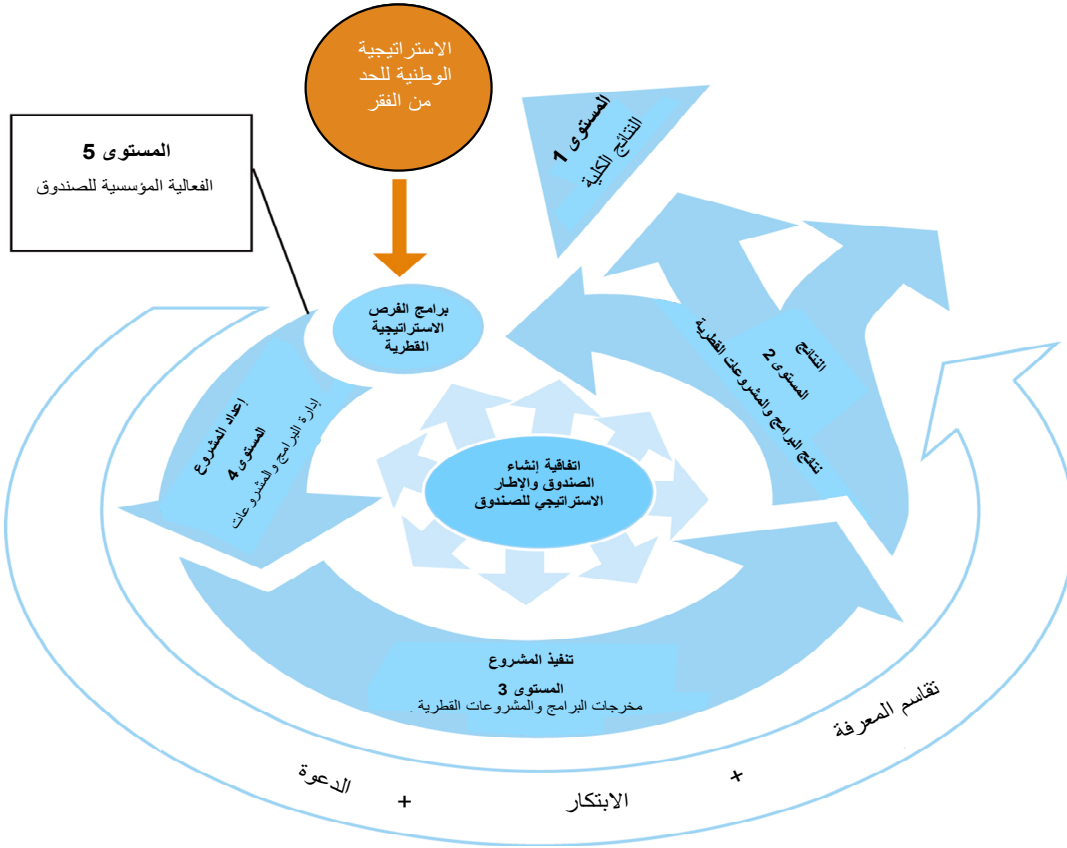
الاستراتيجية الوطنية للحد من الفقر

المستوى 5
الفعالية المؤسسية للصندوق

المستوى 1
النتائج الكلية

برامج الفرص الاستراتيجية القطرية

النتائج
المستوى 2
نتائج البرامج والمشروعات القطرية

إعداد المشروع
المستوى 4
إدارة البرامج والمشروعات

اتفاقية إنشاء الصندوق والإطار الاستراتيجي للصندوق

تنفيذ المشروع
المستوى 3
مخرجات البرامج والمشروعات القطرية

تقاسم المعرفة
+
الابتكار
+
الدعوة